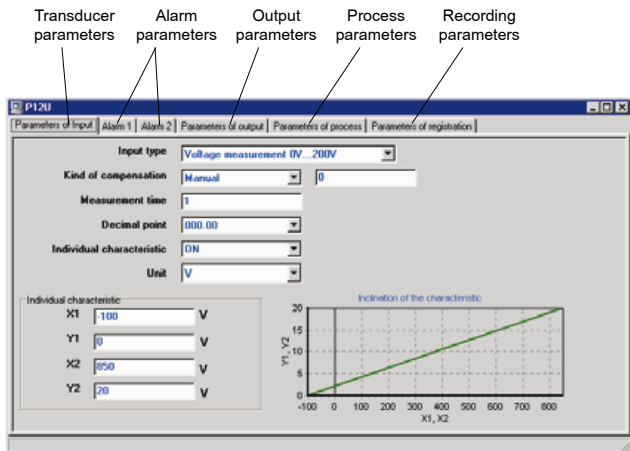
Transducer parameters

Alarm parameters

Output parameters

Process parameters

Recording parameters

P12U

Parameters of Input | Alarm 1 | Alarm 2 | Parameters of output | Parameters of process | Parameters of registation

Input type: Voltage measurement 0V...200V

Kind of compensation: Manual | 0

Measurement time: 1

Decimal point: 000.00

Individual characteristic: ON

Unit: V

Individual characteristic

X1 -100 V

Y1 0 V

X2 850 V

Y2 20 V

Inclination of the characteristic

20
15
10
5
0

Y1, Y2

-100 0 100 200 300 400 500 600 700 800

X1, X2